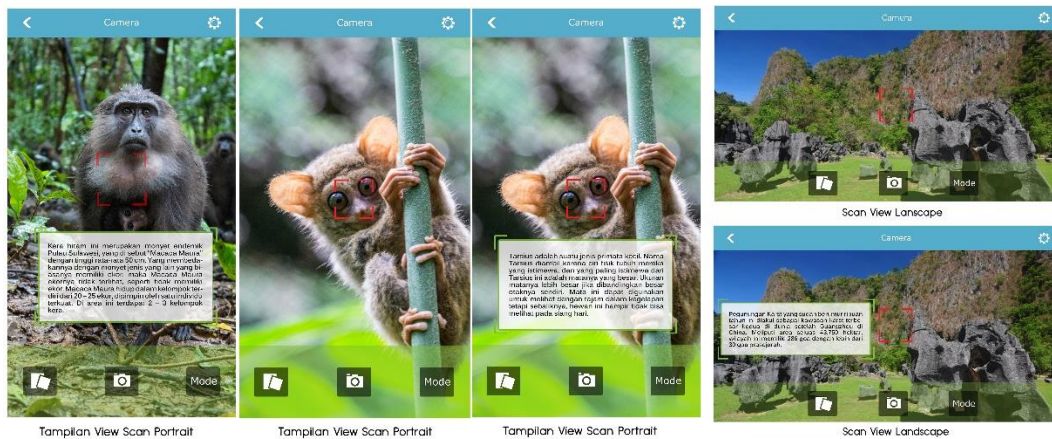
Camera

Kera hitam ini merupakan monyet endemik Pulau Sulawesi, yang di sebut "Macaca Maura" dengan tinggi sekitar 50 cm. Yang membedakannya dengan monyet jenis yang lain yang biasanya memiliki ekor, maka Macaca Maura ekornya tidak terlihat, seperti tidak memiliki ekor. Macaca Maura hidup dalam kelompok terdiri dari 20 – 25 ekor, dipimpin oleh satu individu terkuat. Di area ini terdapat 2 – 3 kelompok kera.

Mode

Tampilan View Scan Portrait

Camera

Mode

Tampilan View Scan Portrait

Camera

Tarsius adalah suatu jenis primata kecil. Nama Tarsius diambil karena ciri fisik tubuh mereka yang istimewa, dan yang paling istimewa dari Tarsius ini adalah matanya yang besar. Ukuran matanya lebih besar jika dibandingkan besar otaknya sendiri. Mata ini dapat digunakan untuk melihat dengan tajam dalam kegelapan tetapi sebaliknya, hewan ini hampir tidak bisa melihat pada siang hari.

Mode

Tampilan View Scan Portrait

Camera

Mode

Scan View Lanscape

Camera

Pegunungan Karst yang sudah berumur jutaan tahun ini diakui sebagai kawasan karst terbesar kedua di dunia setelah Guangzhou di China. Meliputi area seluas 43.750 hektar, wilayah ini memiliki 286 goa dengan lebih dari 33 goa prasejarah.

Mode

Scan View Landscape